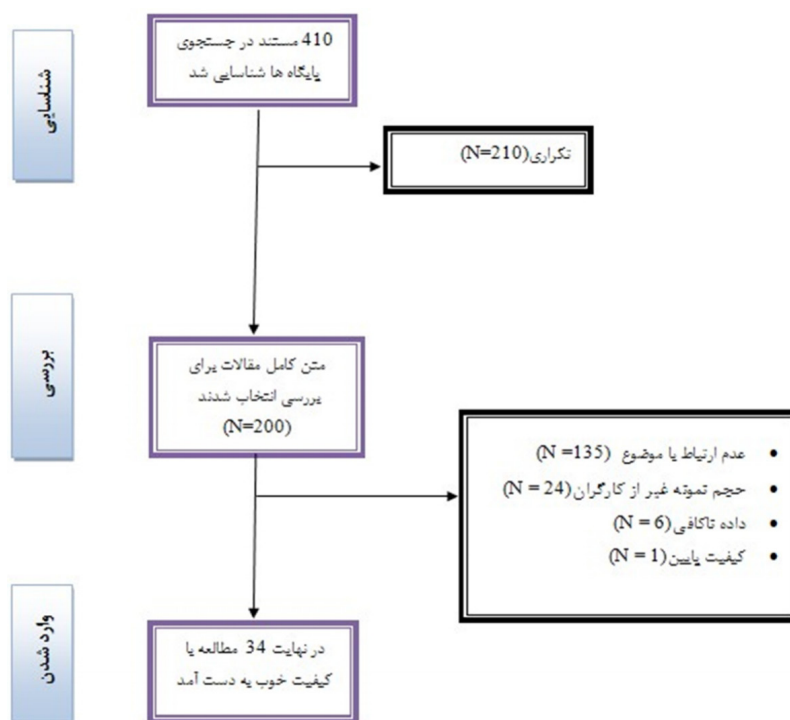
شناسایی

410 مستند در جستجوی پایگاه ها شناسایی شد

تکراری(N=210)

بررسی

متن کامل مقالات برای بررسی انتخاب شدند (N=200)

- عدم ارتباط با موضوع (N =135)
- حجم نمونه غیر از کارگران(N = 24)
- داده ناکافی(N = 6)
- کیفیت پایین(N = 1)

وارد شدن

در نهایت 34 مطالعه با کیفیت خوب به دست آمد